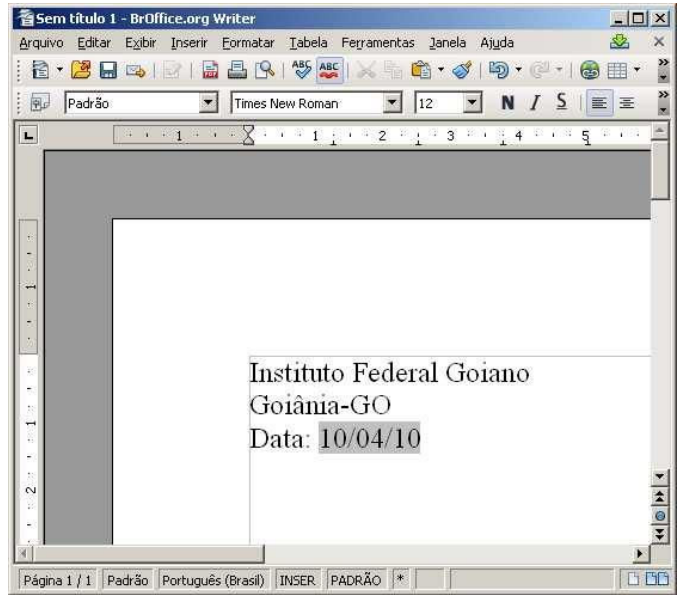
Sem título 1 - BrOffice.org Writer

Arquivo Editar Exibir Inserir Formatar Tabela Ferramentas Janela Ajuda

Padrão Times New Roman 12 N I S

1 1 2 3 4 5

Instituto Federal Goiano
Goiânia-GO
Data: 10/04/10

Página 1 / 1 Padrão Português (Brasil) INSER PADRÃO *